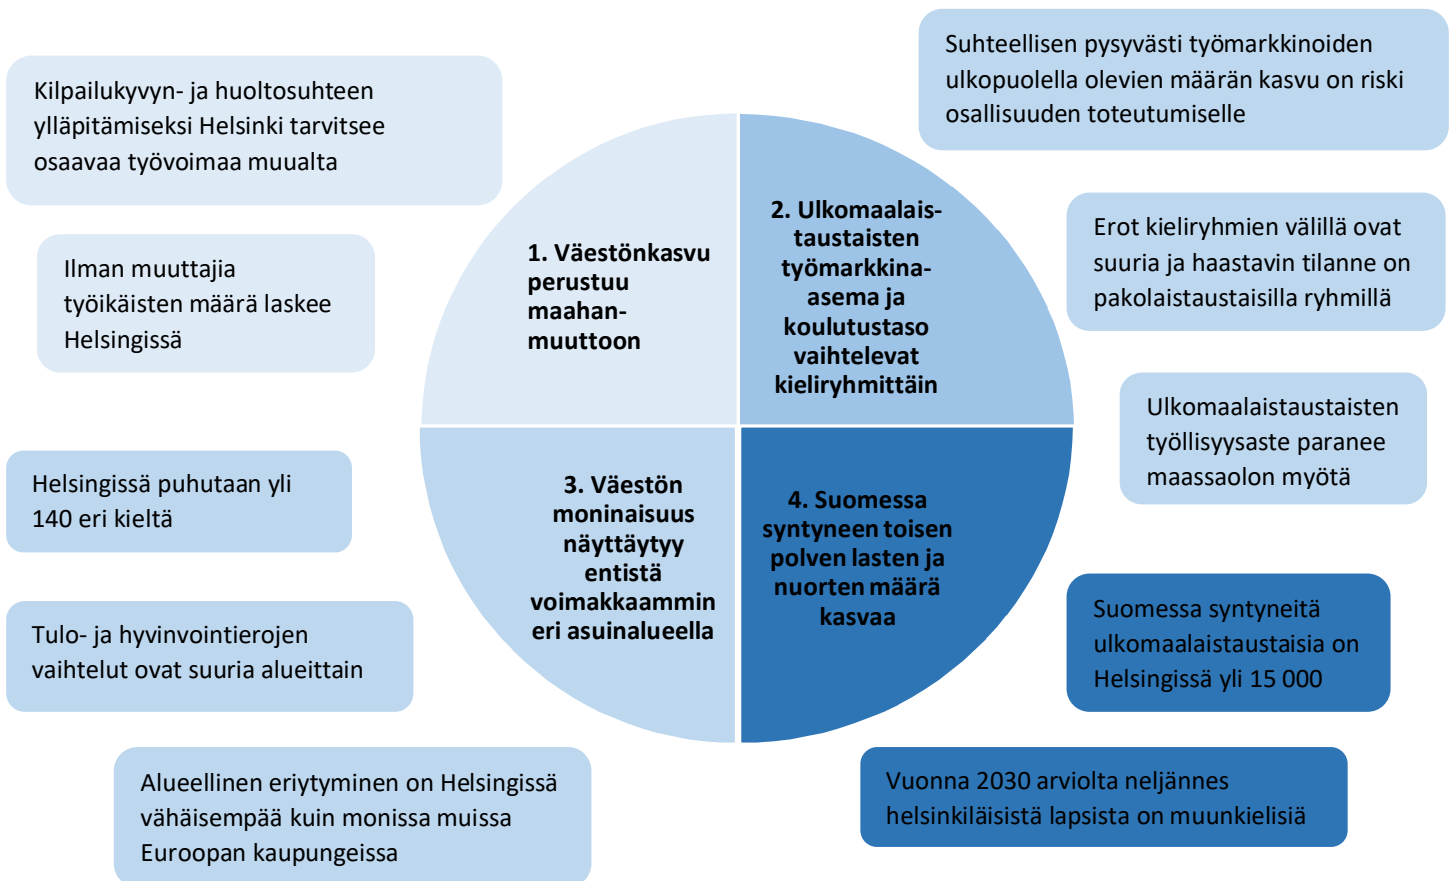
Kilpailukyvyn- ja huoltosuhteen ylläpitämiseksi Helsinki tarvitsee osaavaa työvoimaa muualta

Ilman muuttajia työikäisten määrä laskee Helsingissä

Helsingissä puhutaan yli 140 eri kieltä

Tulo- ja hyvinvointierojen vaihtelut ovat suuria alueittain

Alueellinen eriytyminen on Helsingissä vähäisempää kuin monissa muissa Euroopan kaupungeissa

1. Väestönkasvu perustuu maahanmuuttoon

2. Ulkomaalaistaustaisten työmarkkina-asema ja koulutustaso vaihtelevat kieliryhmittäin

3. Väestön moninaisuus näyttäytyy entistä voimakkaammin eri asuinalueella

4. Suomessa syntyneen toisen polven lasten ja nuorten määrä kasvaa

Suhteellisen pysyvästi työmarkkinoiden ulkopuolella olevien määrän kasvu on riski osallisuuden toteutumiselle

Erot kieliryhmien välillä ovat suuria ja haastavin tilanne on pakolaistaustaisilla ryhmillä

Ulkomaalaistaustaisten työllisyysaste paranee maassaolon myötä

Suomessa syntyneitä ulkomaalaistaustaisia on Helsingissä yli 15 000

Vuonna 2030 arviolta neljännes helsinkiläisistä lapsista on muunkielisiä